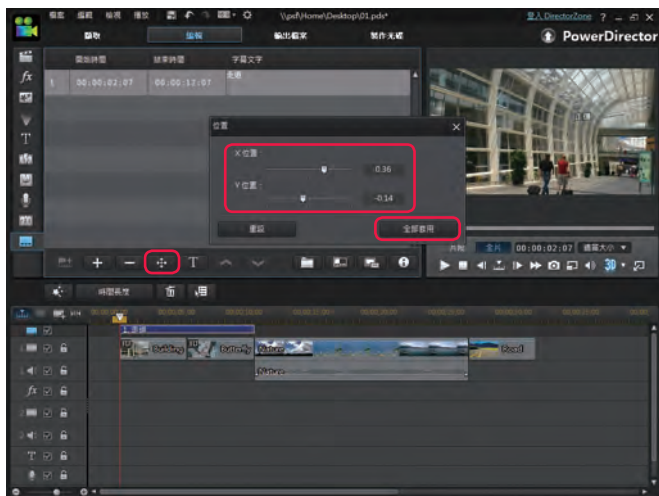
檔案 編輯 檢視 播放

\\psf\Home\Desktop\01.pds*

登入 DirectorZone ? _ ☐ X

擷取 編輯 輸出檔案 製作光碟

PowerDirector

開始時間 結束時間 字幕文字

1 00:00:02:07 00:00:12:07 走過

位置

X 位置：

0.36

Y 位置：

-0.14

重設

全部套用

走過

片段 全片 00:00:02:07 適當大小

時間長度

Building Butterfly Nature Road

Nature